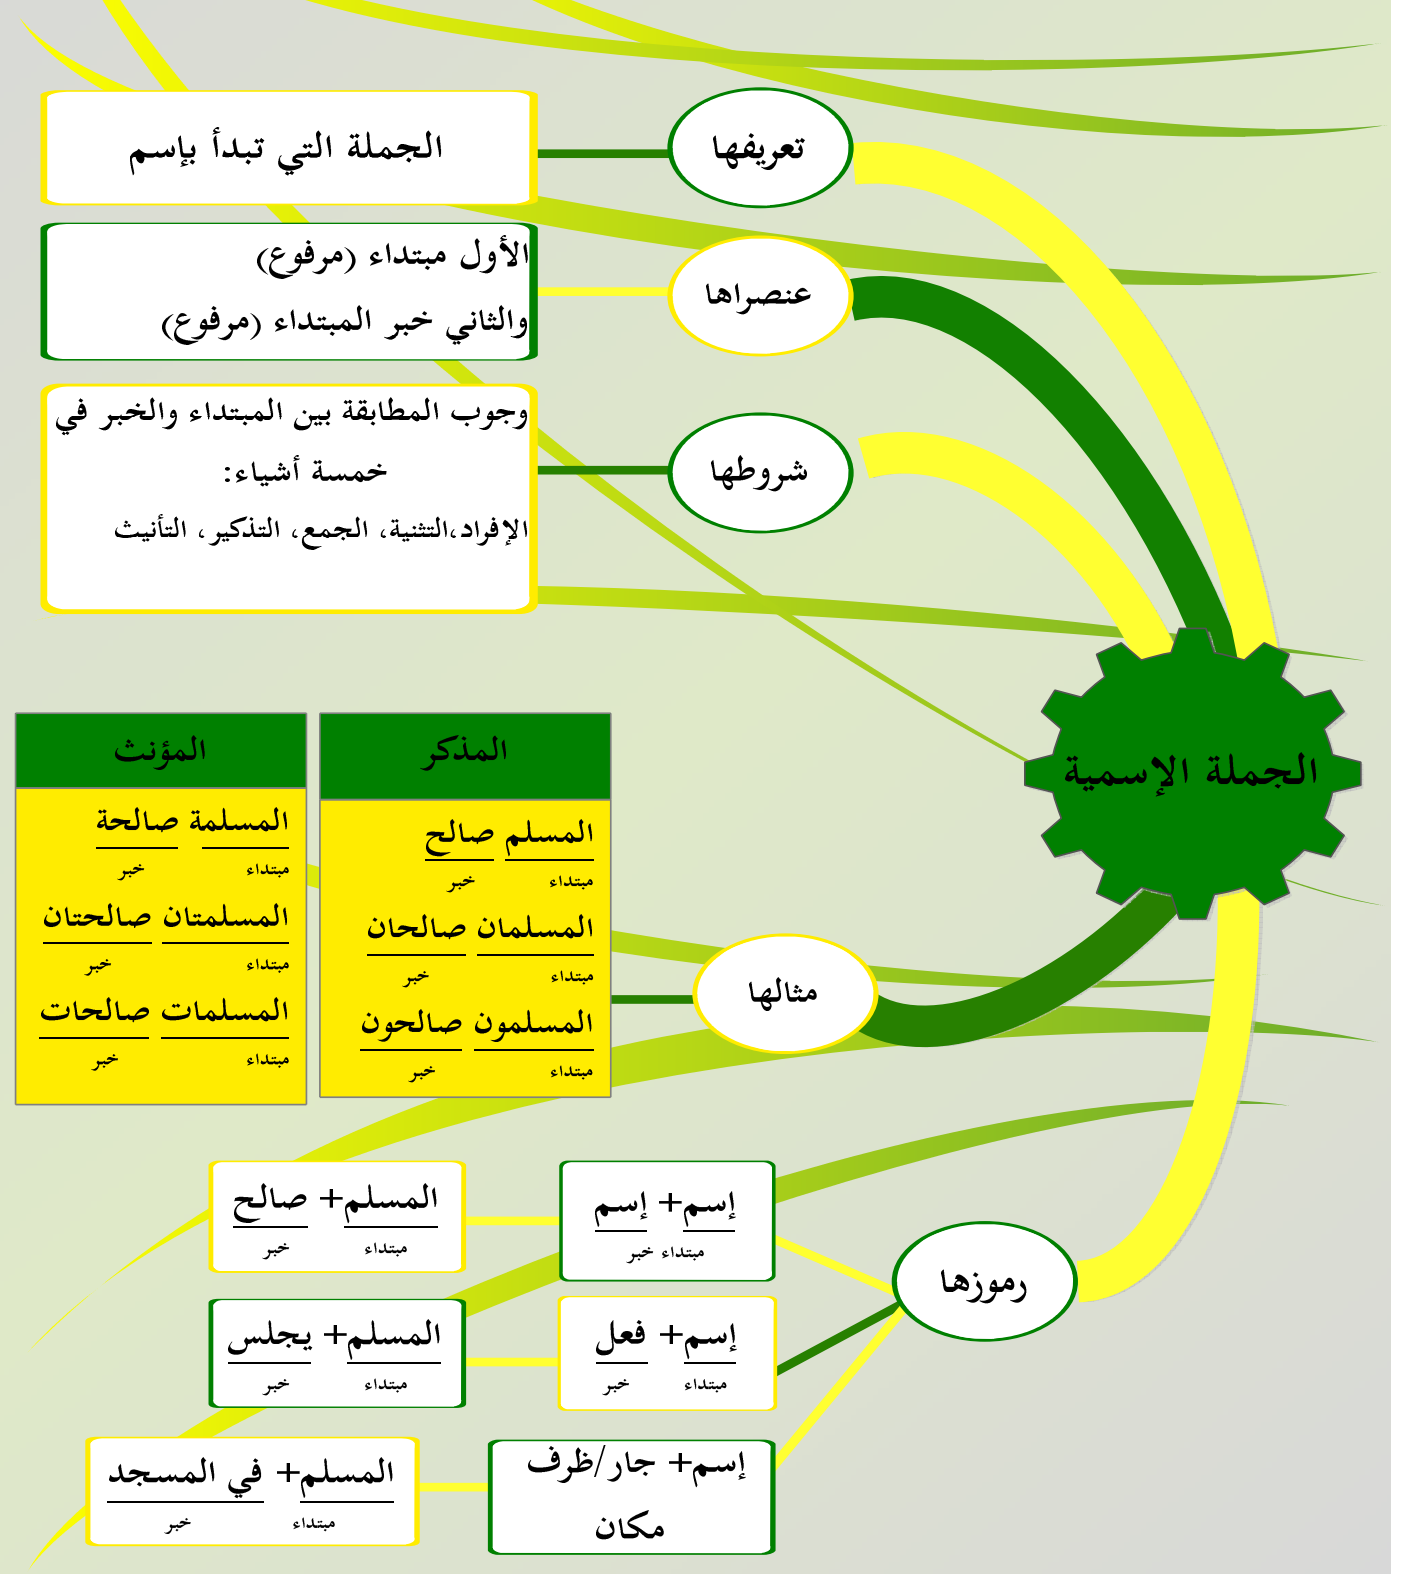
الجملة الإسمية

تعريفها

الجملة التي تبدأ بإسم

عنصراها

الأول مبتداء (مرفوع)

والثاني خبر المبتداء (مرفوع)

شروطها

وجوب المطابقة بين المبتداء والخبر في خمسة أشياء:

الإفراد،التثنية، الجمع، التذكير، التأنيث

مثالها

| المذكر | المؤنث |
|---|---|
| المسلم صالح (مبتداء خبر) | المسلمة صالحة (مبتداء خبر) |
| المسلمان صالحان (مبتداء خبر) | المسلمتان صالحتان (مبتداء خبر) |
| المسلمون صالحون (مبتداء خبر) | المسلمات صالحات (مبتداء خبر) |

رموزها

إسم+ إسم
مبتداء خبر

المسلم+ صالح
مبتداء خبر

إسم+ فعل
مبتداء خبر

المسلم+ يجلس
مبتداء خبر

إسم+ جار/ظرف مكان

المسلم+ في المسجد
مبتداء خبر